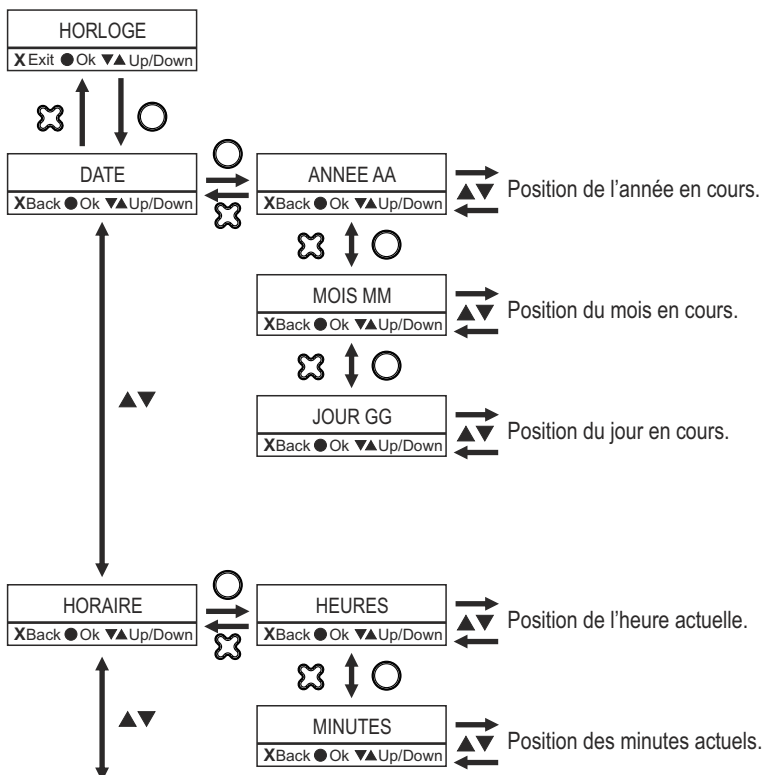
HORLOGE
X Exit ● Ok ▼▲ Up/Down

DATE
X Back ● Ok ▼▲ Up/Down

ANNEE AA
X Back ● Ok ▼▲ Up/Down
▲▼ Position de l'année en cours.

MOIS MM
X Back ● Ok ▼▲ Up/Down
▲▼ Position du mois en cours.

JOUR GG
X Back ● Ok ▼▲ Up/Down
▲▼ Position du jour en cours.

▲▼

HORAIRE
X Back ● Ok ▼▲ Up/Down

HEURES
X Back ● Ok ▼▲ Up/Down
▲▼ Position de l'heure actuelle.

MINUTES
X Back ● Ok ▼▲ Up/Down
▲▼ Position des minutes actuels.

▲▼